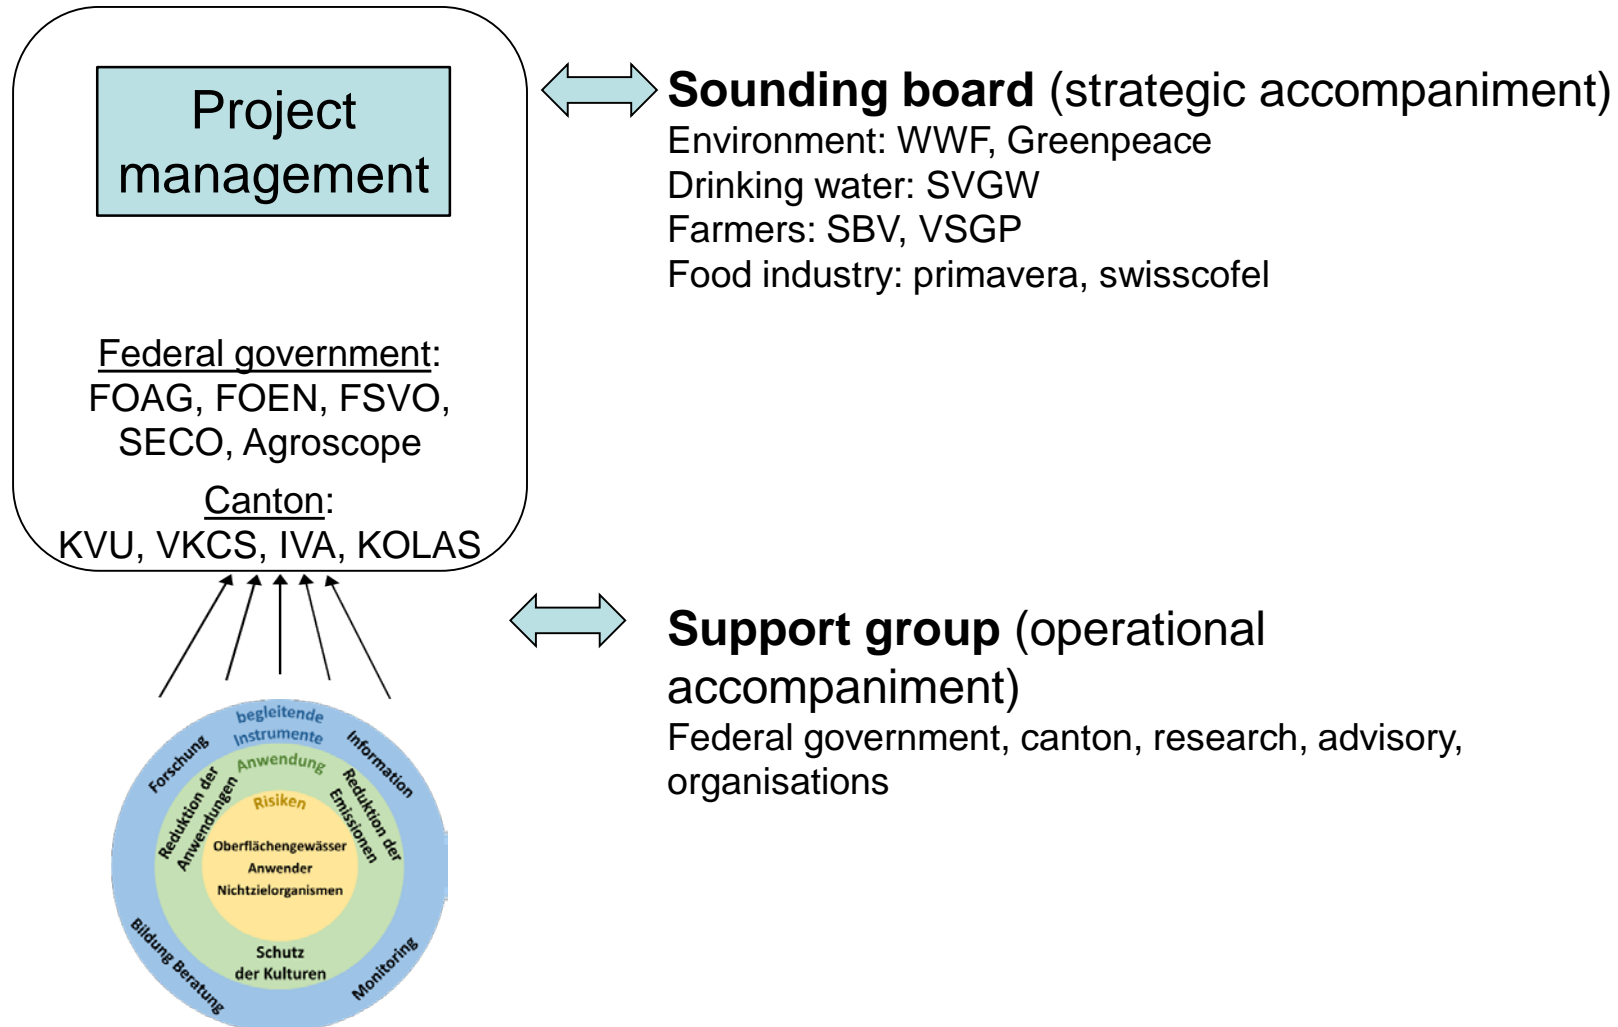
Project management

Federal government: FOAG, FOEN, FSVO, SECO, Agroscope

Canton: KVU, VKCS, IVA, KOLAS

**Sounding board** (strategic accompaniment)
Environment: WWF, Greenpeace
Drinking water: SVGW
Farmers: SBV, VSGP
Food industry: primavera, swisscofel

**Support group** (operational accompaniment)
Federal government, canton, research, advisory, organisations

begleitende Instrumente
Forschung
Information
Anwendung
Reduktion der Anwendungen
Reduktion der Emissionen
Risiken
Oberflächengewässer
Anwender
Nichtzielorganismen
Schutz der Kulturen
Bildung Beratung
Monitoring